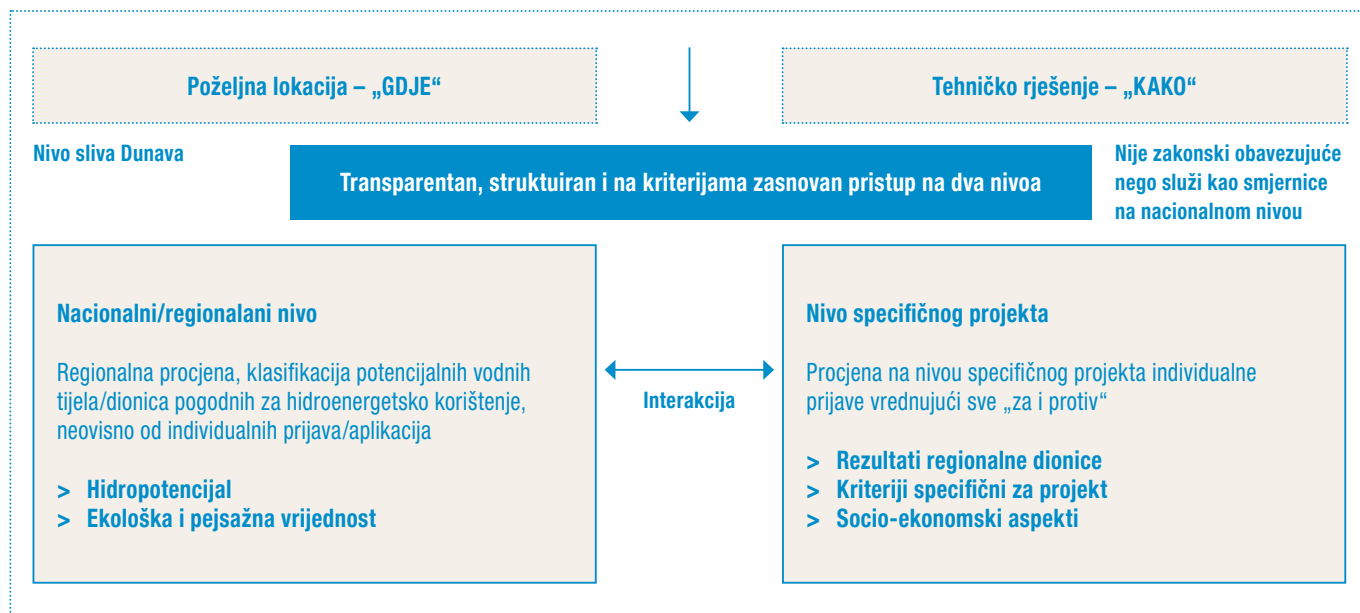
Poželjna lokacija – „GDJE“

Tehničko rješenje – „KAKO“

Nivo sliva Dunava

Transparentan, struktuiran i na kriterijama zasnovan pristup na dva nivoa

Nije zakonski obavezujuće nego služi kao smjernice na nacionalnom nivou

Nacionalni/regionalani nivo

Regionalna procjena, klasifikacija potencijalnih vodnih tijela/dionica pogodnih za hidroenergetsko korištenje, neovisno od individualnih prijava/aplikacija

> Hidropotencijal
> Ekološka i pejsažna vrijednost

Interakcija

Nivo specifičnog projekta

Procjena na nivou specifičnog projekta individualne prijave vrednujući sve „za i protiv“

> Rezultati regionalne dionice
> Kriteriji specifični za projekt
> Socio-ekonomski aspekti